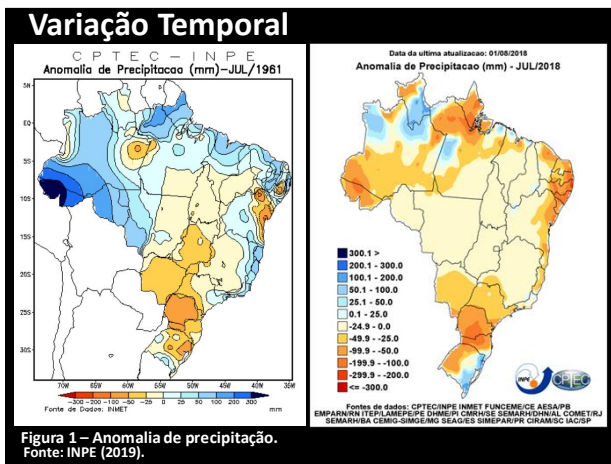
Variação Temporal

CPTEC – INPE
Anomalia de Precipitacao (mm)–JUL/1961

5N
EQ
5S
10S
15S
20S
25S
30S

70W 65W 60W 55W 50W 45W 40W 35W

–300 –200 –100 –50 –25 0 25 50 100 200 300
Fonte de Dados: INMET
mm

Data da ultima atualizacao: 01/08/2018
Anomalia de Precipitacao (mm) - JUL/2018

300.1 >
200.1 - 300.0
100.1 - 200.0
50.1 - 100.0
25.1 - 50.0
0.1 - 25.0
-24.9 - 0.0
-49.9 - -25.0
-99.9 - -50.0
-199.9 - -100.0
-299.9 - -200.0
<= -300.0

INPE CPTEC

Fontes de dados: CPTEC/INPE INMET FUNCEME/CE AESA/PB EMPARN/RN ITEP/LAMEPE/PE DHME/PI CMRH/SE SEMARH/DHN/AL COMET/RJ SEMARH/BA CEMIG-SIMGE/MG SEAG/ES SIMEPAR/PR CIRAM/SC IAC/SP

Figura 1 – Anomalia de precipitação.
Fonte: INPE (2019).